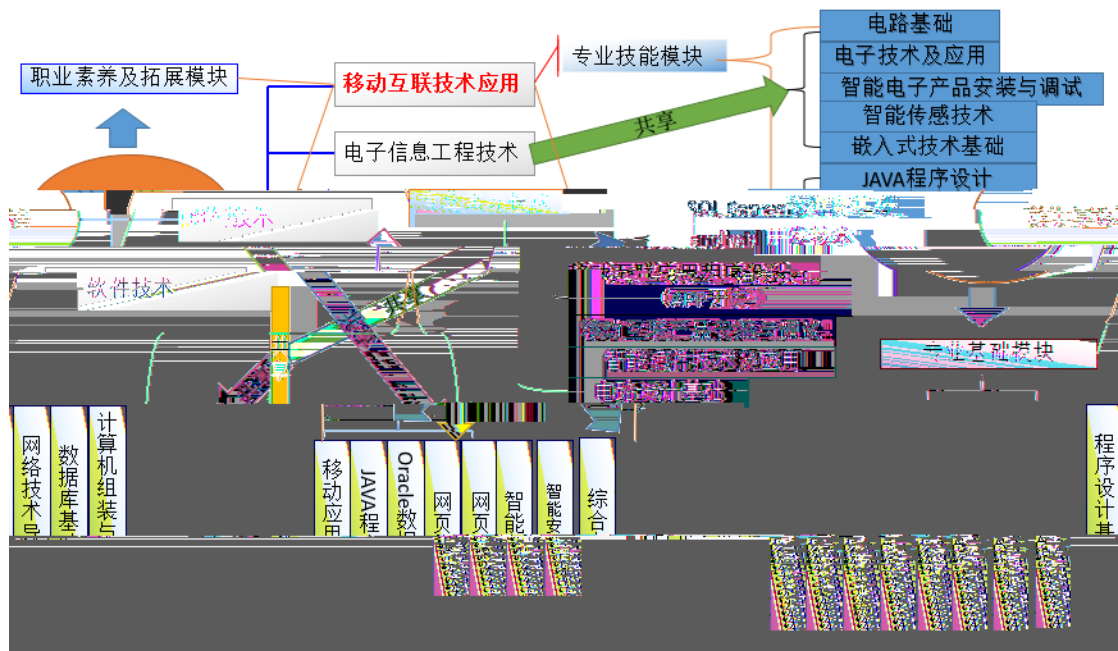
职业素养及拓展模块

移动互联技术应用

专业技能模块

电子信息工程技术

共享

电路基础

电子技术及应用

智能电子产品安装与调试

智能传感技术

嵌入式技术基础

JAVA程序设计

SQL Server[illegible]

android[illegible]

软件技术

共享

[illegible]

智能硬件技术及应用

电路设计基础

专业基础模块

网络技术导

数据库基

计算机组装与

移动应用

JAVA程

Oracle数据

网页

网页

智能

智能安

综合

程序设计基